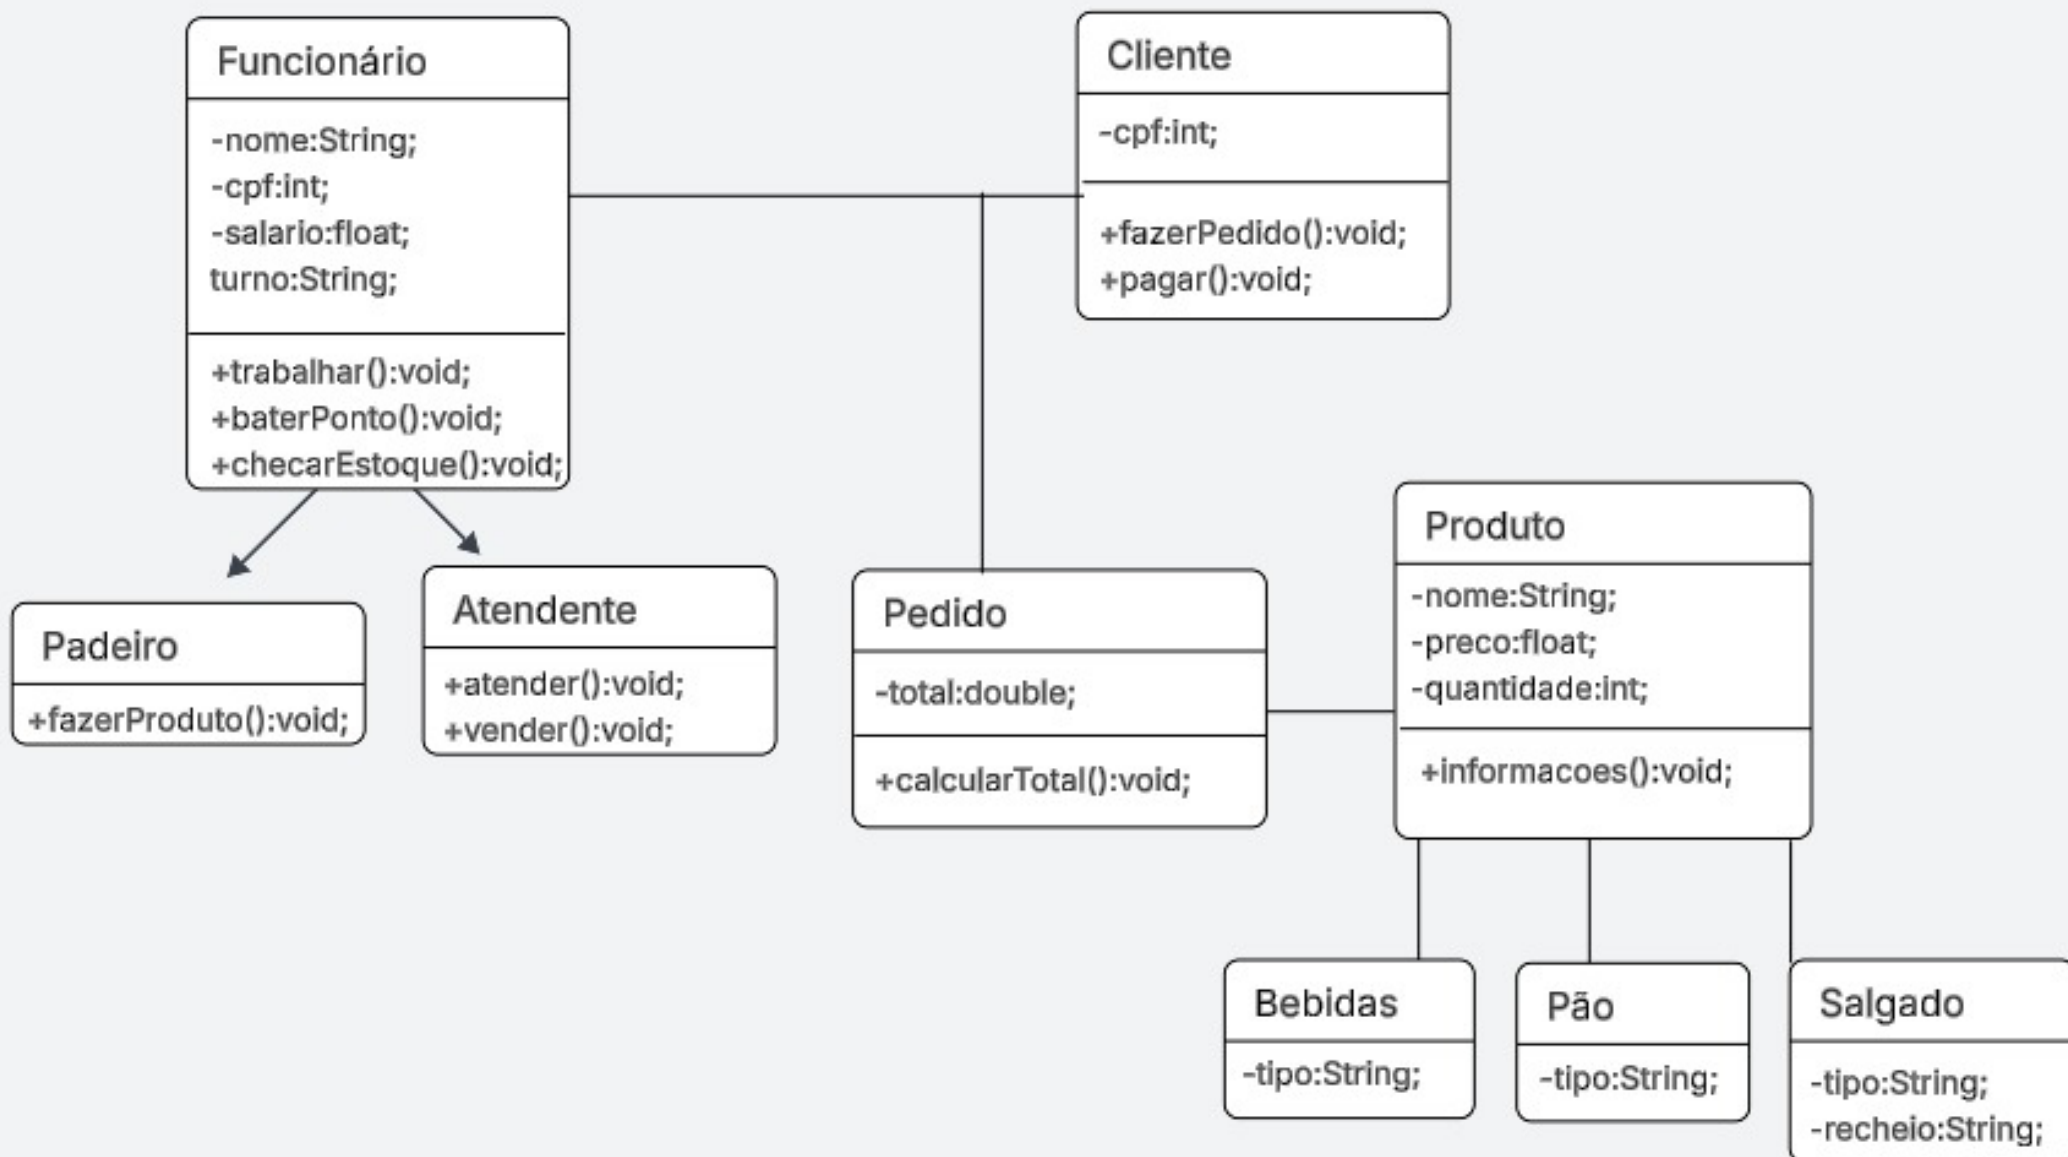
Funcionário

-nome:String;
-cpf:int;
-salario:float;
turno:String;

+trabalhar():void;
+baterPonto():void;
+checarEstoque():void;

Cliente

-cpf:int;

+fazerPedido():void;
+pagar():void;

Padeiro

+fazerProduto():void;

Atendente

+atender():void;
+vender():void;

Pedido

-total:double;

+calcularTotal():void;

Produto

-nome:String;
-preco:float;
-quantidade:int;

+informacoes():void;

Bebidas

-tipo:String;

Pão

-tipo:String;

Salgado

-tipo:String;
-recheio:String;